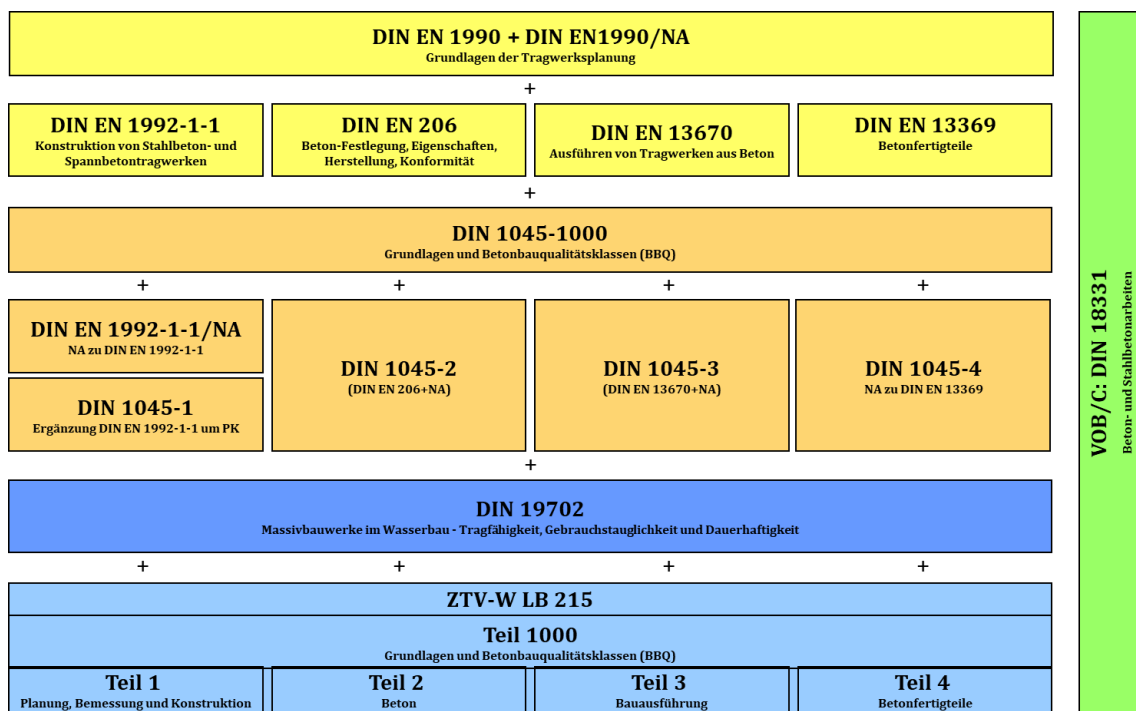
DIN EN 1990 + DIN EN1990/NA
Grundlagen der Tragwerksplanung

+

DIN EN 1992-1-1
Konstruktion von Stahlbeton- und Spannbetontragwerken

DIN EN 206
Beton-Festlegung, Eigenschaften, Herstellung, Konformität

DIN EN 13670
Ausführen von Tragwerken aus Beton

DIN EN 13369
Betonfertigteile

+

DIN 1045-1000
Grundlagen und Betonbauqualitätsklassen (BBQ)

+ + + +

DIN EN 1992-1-1/NA
NA zu DIN EN 1992-1-1

DIN 1045-1
Ergänzung DIN EN 1992-1-1 um PK

DIN 1045-2
(DIN EN 206+NA)

DIN 1045-3
(DIN EN 13670+NA)

DIN 1045-4
NA zu DIN EN 13369

+

DIN 19702
Massivbauwerke im Wasserbau - Tragfähigkeit, Gebrauchstauglichkeit und Dauerhaftigkeit

+ + + +

ZTV-W LB 215

Teil 1000
Grundlagen und Betonbauqualitätsklassen (BBQ)

Teil 1
Planung, Bemessung und Konstruktion

Teil 2
Beton

Teil 3
Bauausführung

Teil 4
Betonfertigteile

VOB/C: DIN 18331
Beton- und Stahlbetonarbeiten